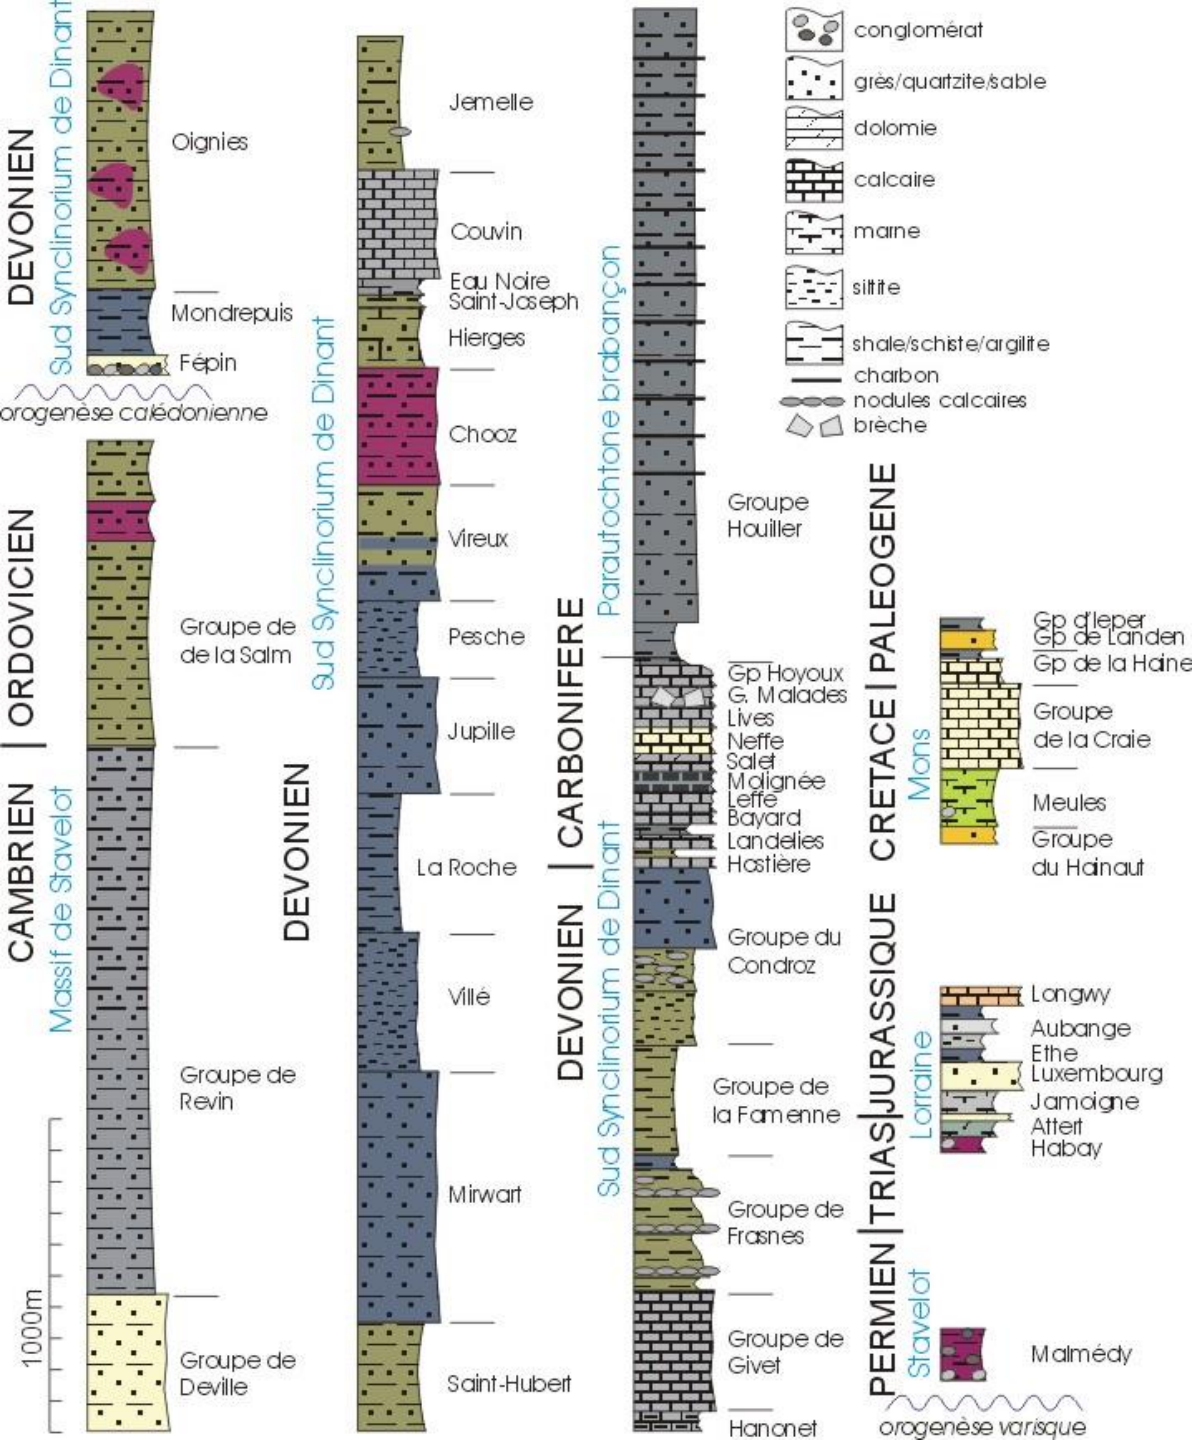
DEVONIEN
Sud Synclinorium de Dinant
Oignies
Mondrepuis
Fépin
orogenèse calédonienne

CAMBRIEN | ORDOVICIEN
Massif de Stavelot
Groupe de de la Salm
Groupe de Revin
Groupe de Deville
1000m

DEVONIEN
Sud Synclinorium de Dinant
Jemelle
Couvin
Eau Noire
Saint-Joseph
Hierges
Chooz
Vireux
Pesche
Jupille
La Roche
Villé
Mirwart
Saint-Hubert

DEVONIEN | CARBONIFERE
Parautochtone brabançon
Sud Synclinorium de Dinant
Groupe Houiller
Gp Hoyoux
G. Malades
Lives
Neffe
Salet
Molignée
Leffe
Bayard
Landelies
Hastière
Groupe du Condroz
Groupe de la Famenne
Groupe de Frasnes
Groupe de Givet
Hanonet

conglomérat
grès/quartzite/sable
dolomie
calcaire
marne
siltite
shale/schiste/argilite
charbon
nodules calcaires
brèche

CRETACE | PALEOGENE
Mons
Gp d'Ieper
Gp de Landen
Gp de la Haine
Groupe de la Craie
Meules
Groupe du Hainaut

TRIAS | JURASSIQUE
Lorraine
Longwy
Aubange
Ethe
Luxembourg
Jamoigne
Attert
Habay

PERMIEN
Stavelot
Malmédy
orogenèse varisque